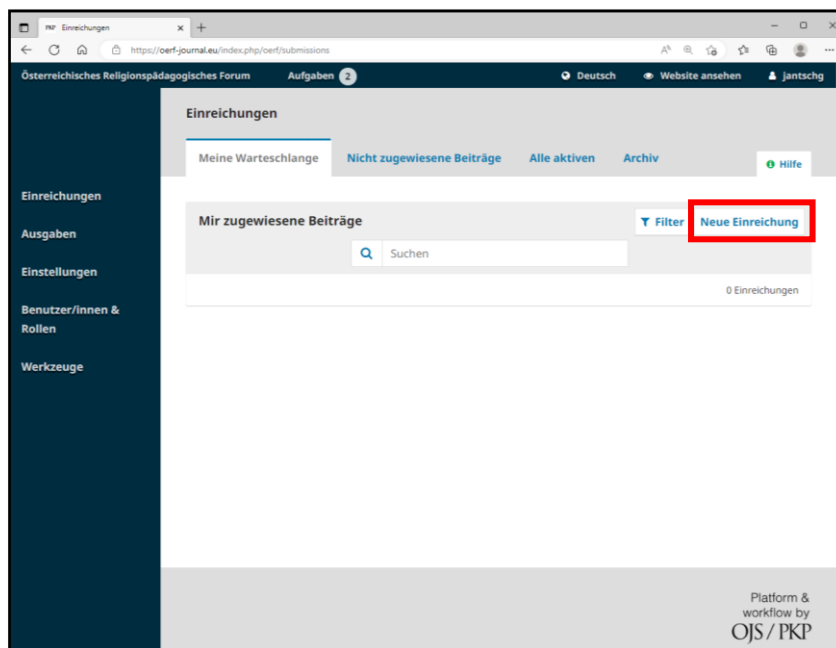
PKP Einreichungen
https://oerf-journal.eu/index.php/oerf/submissions

Österreichisches Religionspädagogisches Forum
Aufgaben 2
Deutsch
Website ansehen
jantschg

Einreichungen
Ausgaben
Einstellungen
Benutzer/innen & Rollen
Werkzeuge

Einreichungen

Meine Warteschlange
Nicht zugewiesene Beiträge
Alle aktiven
Archiv
Hilfe

Mir zugewiesene Beiträge
Filter
Neue Einreichung
Suchen

0 Einreichungen

Platform & workflow by OJS / PKP